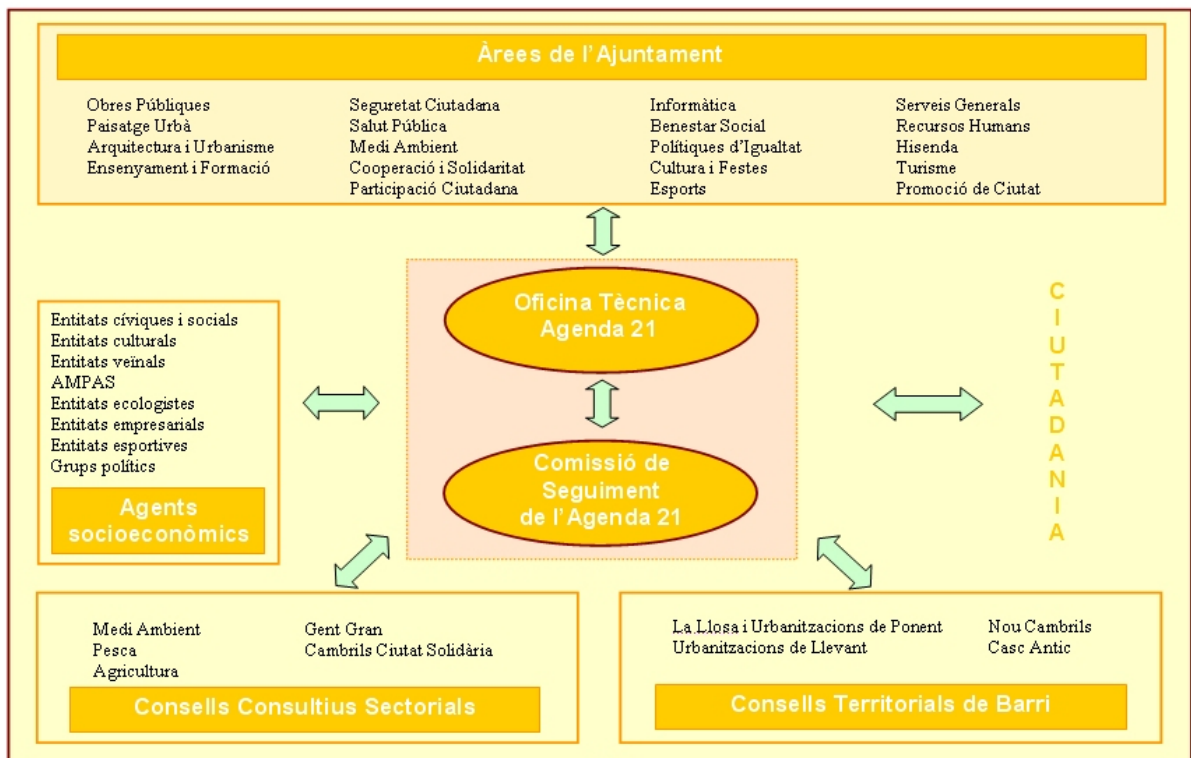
Àrees de l'Ajuntament

Obres Públiques
Paisatge Urbà
Arquitectura i Urbanisme
Ensenyament i Formació

Seguretat Ciutadana
Salut Pública
Medi Ambient
Cooperació i Solidaritat
Participació Ciutadana

Informàtica
Benestar Social
Polítiques d'Igualtat
Cultura i Festes
Esports

Serveis Generals
Recursos Humans
Hisenda
Turisme
Promoció de Ciutat

Entitats cíviques i socials
Entitats culturals
Entitats veïnals
AMPAS
Entitats ecologistes
Entitats empresarials
Entitats esportives
Grups polítics

Agents socioeconòmics

Oficina Tècnica Agenda 21

Comissió de Seguiment de l'Agenda 21

CIUTADANIA

Medi Ambient
Pesca
Agricultura

Gent Gran
Cambrils Ciutat Solidària

Consells Consultius Sectorials

La Llosa i Urbanitzacions de Ponent
Urbanitzacions de Llevant

Nou Cambrils
Casc Antic

Consells Territorials de Barri